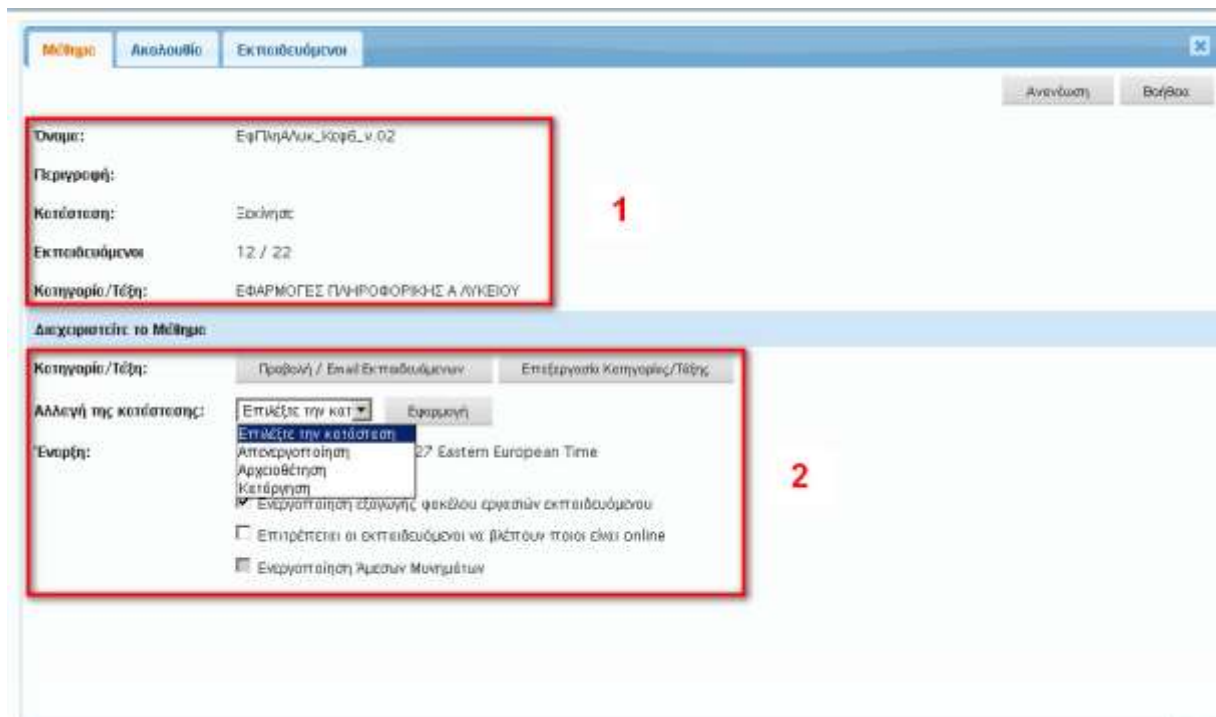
Μάθημα | Ακολουθία | Εκπαιδευόμενοι

Ανανέωση | Βοήθεια

Όνομα: ΕφΠληΑλυκ_Κεφ6_v.02

Περιγραφή:

Κατάσταση: Ξεκίνησε

Εκπαιδευόμενοι 12 / 22

Κατηγορία/Τάξη: ΕΦΑΡΜΟΓΕΣ ΠΛΗΡΟΦΟΡΙΚΗΣ Α ΛΥΚΕΙΟΥ

1

Διαχειριστείτε το Μάθημα

Κατηγορία/Τάξη: Προβολή / Email Εκπαιδευόμενων | Επεξεργασία Κατηγορίας/Τάξης

Αλλαγή της κατάστασης: Επιλέξτε την κατ | Εφαρμογή

Επιλέξτε την κατάσταση
Απενεργοποίηση
Αρχειοθέτηση
Κατάργηση

Έναρξη: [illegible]27 Eastern European Time

Ενεργοποίηση εξαγωγής φακέλου εργασιών εκπαιδευόμενου

Επιτρέπεται οι εκπαιδευόμενοι να βλέπουν ποιοι είναι online

Ενεργοποίηση Άμεσων Μηνυμάτων

2